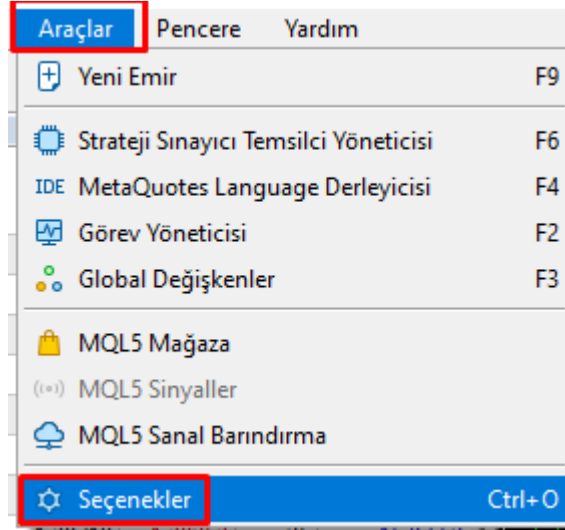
Araçlar Pencere Yardım

Yeni Emir F9

Strateji Sınayıcı Temsilci Yöneticisi F6

IDE MetaQuotes Language Derleyicisi F4

Görev Yöneticisi F2

Global Değişkenler F3

MQL5 Mağaza

MQL5 Sinyaller

MQL5 Sanal Barındırma

Seçenekler Ctrl+O